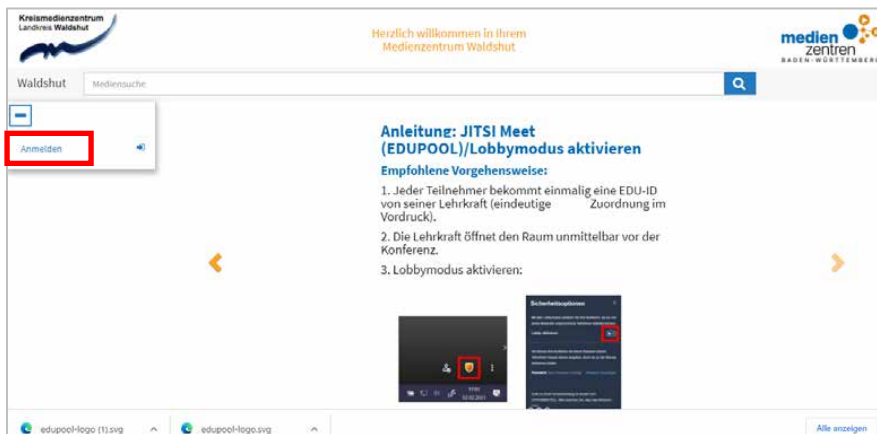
Kreismedienzentrum
Landkreis Waldshut

Herzlich willkommen in Ihrem Medienzentrum Waldshut

medien zentren
BADEN-WÜRTTEMBERG

Waldshut

Mediensuche

Anmelden

Anleitung: JITSI Meet (EDUPOOL)/Lobbymodus aktivieren

Empfohlene Vorgehensweise:

1. Jeder Teilnehmer bekommt einmalig eine EDU-ID von seiner Lehrkraft (eindeutige Zuordnung im Vordruck).

2. Die Lehrkraft öffnet den Raum unmittelbar vor der Konferenz.

3. Lobbymodus aktivieren:

Sicherheitsoptionen

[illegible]

edupool-logo (1).svg

edupool-logo.svg

Alle anzeigen